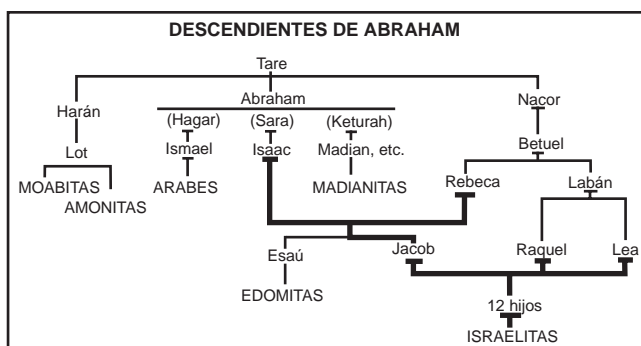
DESCENDIENTES DE ABRAHAM

Tare

Harán

Abraham

Nacor

(Hagar)

(Sara)

(Keturah)

Lot

Ismael

Isaac

Madian, etc.

Betuel

MOABITAS

AMONITAS

ARABES

MADIANITAS

Rebeca

Labán

Esaú

Jacob

Raquel

Lea

EDOMITAS

12 hijos

ISRAELITAS